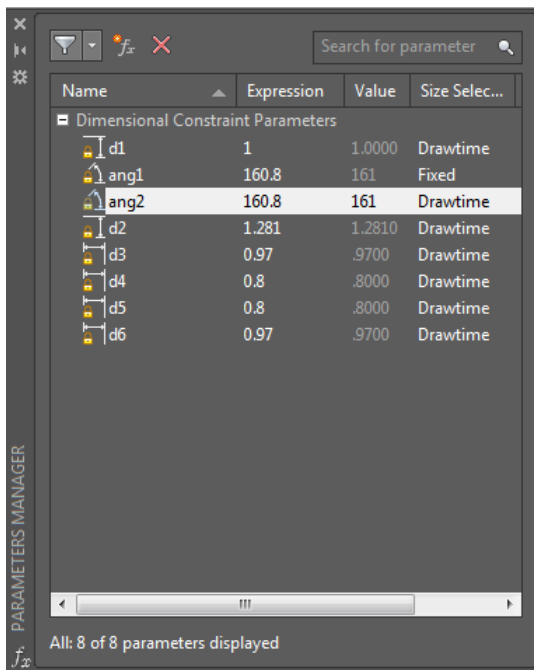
$f_x$ ×

Search for parameter

| Name | Expression | Value | Size Selec... |
|---|---|---|---|
| Dimensional Constraint Parameters | | | |
| d1 | 1 | 1.0000 | Drawtime |
| ang1 | 160.8 | 161 | Fixed |
| ang2 | 160.8 | 161 | Drawtime |
| d2 | 1.281 | 1.2810 | Drawtime |
| d3 | 0.97 | .9700 | Drawtime |
| d4 | 0.8 | .8000 | Drawtime |
| d5 | 0.8 | .8000 | Drawtime |
| d6 | 0.97 | .9700 | Drawtime |

III

All: 8 of 8 parameters displayed

PARAMETERS MANAGER

$f_x$